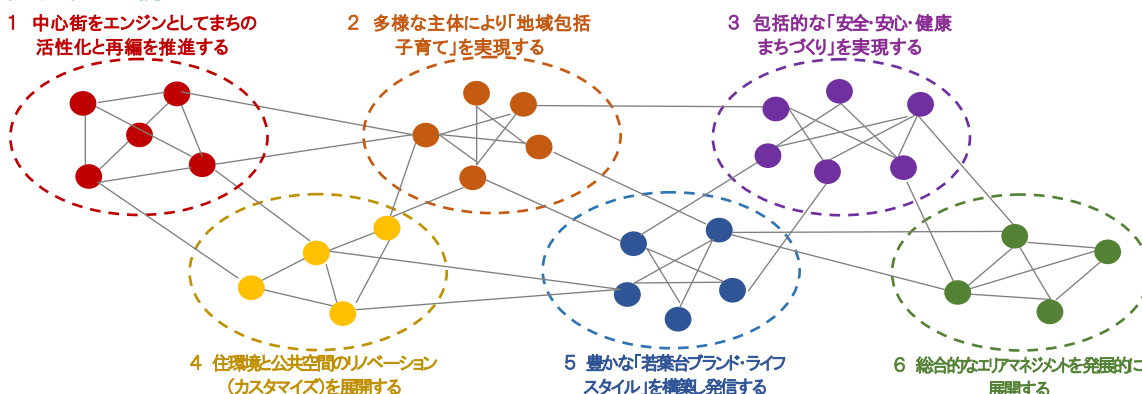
1 中心街をエンジンとしてまちの活性化と再編を推進する

2 多様な主体により「地域包括子育て」を実現する

3 包括的な「安全･安心･健康まちづくり」を実現する

4 住環境と公共空間のリノベーション（カスタマイズ）を展開する

5 豊かな「若葉台ブランド・ライフスタイル」を構築し発信する

6 総合的なエリアマネジメントを発展的に展開する